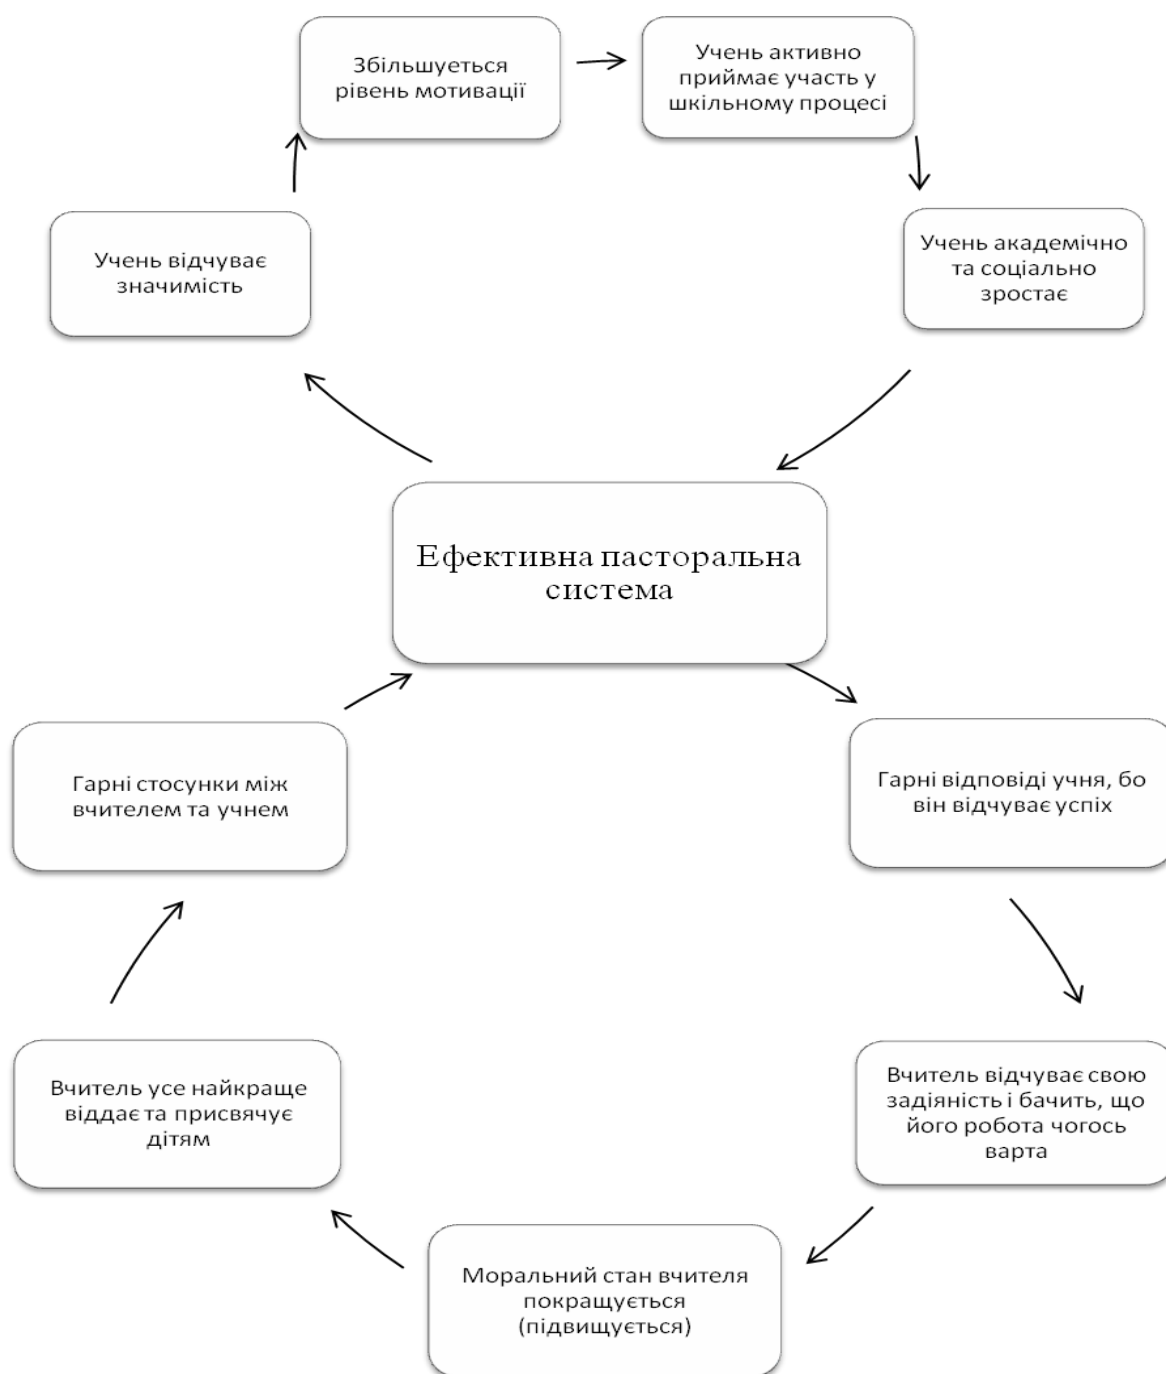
Збільшується рівень мотивації

Учень активно приймає участь у шкільному процесі

Учень академічно та соціально зростає

Учень відчуває значимість

Ефективна пасторальна система

Гарні стосунки між вчителем та учнем

Гарні відповіді учня, бо він відчуває успіх

Вчитель усе найкраще віддає та присвячує дітям

Вчитель відчуває свою задіяність і бачить, що його робота чогось варта

Моральний стан вчителя покращується (підвищується)